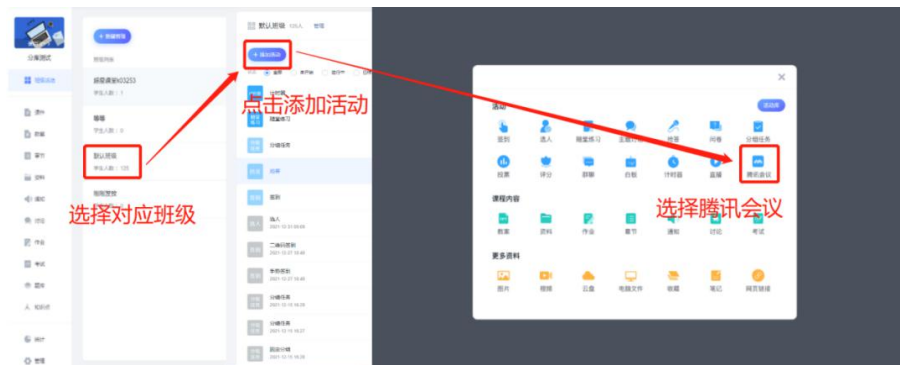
分屏测试

班级活动

资料

统计

管理

+ 新建班级

班级列表

班级课程03253

学生人数：1

默认班级

学生人数：105

默认班级 105人 管理

+ 添加活动

点击添加活动

选择对应班级

签到

选人

分组任务

活动

签到 选人 随堂练习 主题讨论 抢答 问卷 分组任务

投票 评分 群聊 白板 计时器 直播 腾讯会议

选择腾讯会议

课程内容

教案 资料 作业 章节 通知 讨论 考试

更多资料

图片 视频 云盘 电脑文件 收藏 笔记 网页链接